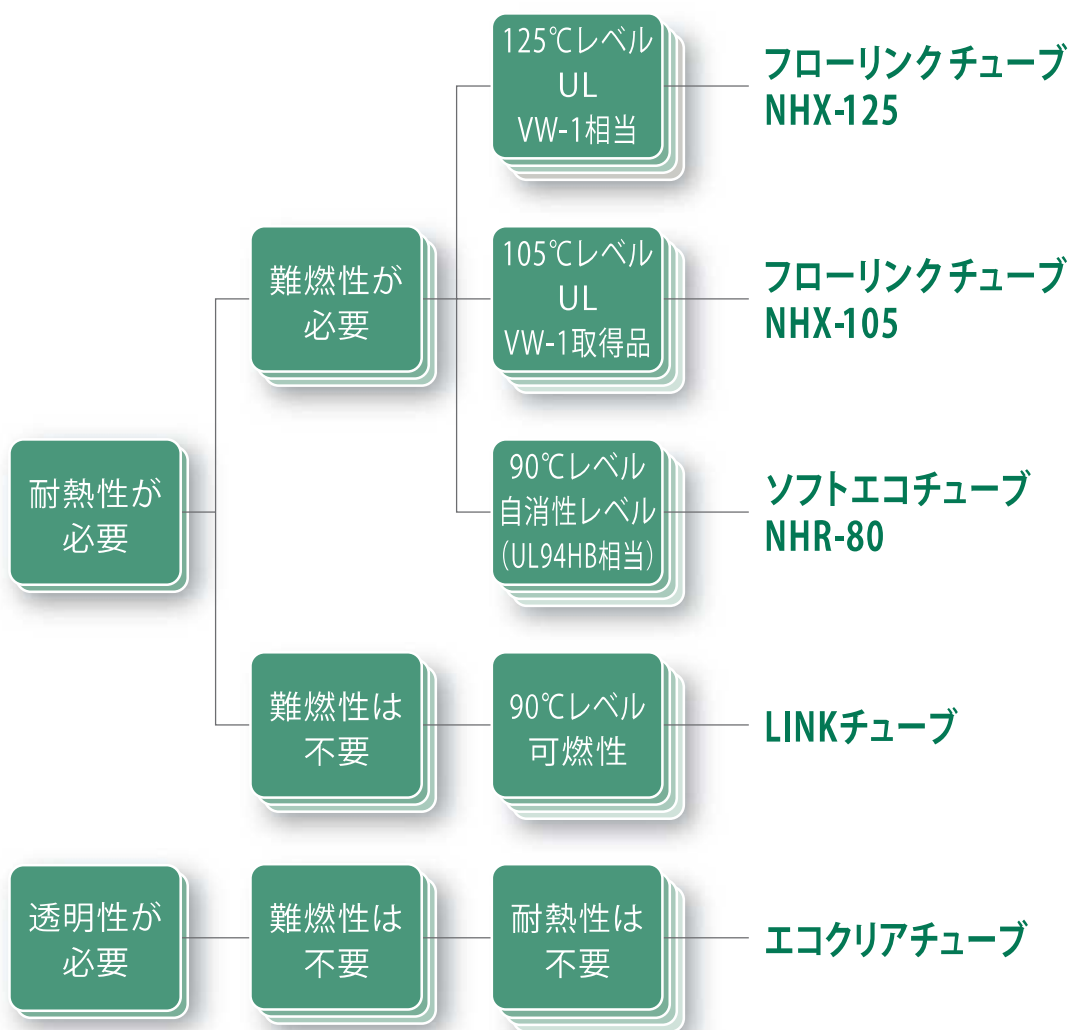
耐熱性が必要

難燃性が必要

125℃レベル
UL
VW-1相当

フローリンクチューブ
NHX-125

105℃レベル
UL
VW-1取得品

フローリンクチューブ
NHX-105

90℃レベル
自消性レベル
(UL94HB相当)

ソフトエコチューブ
NHR-80

難燃性は不要

90℃レベル
可燃性

LINKチューブ

透明性が必要

難燃性は不要

耐熱性は不要

エコクリアチューブ